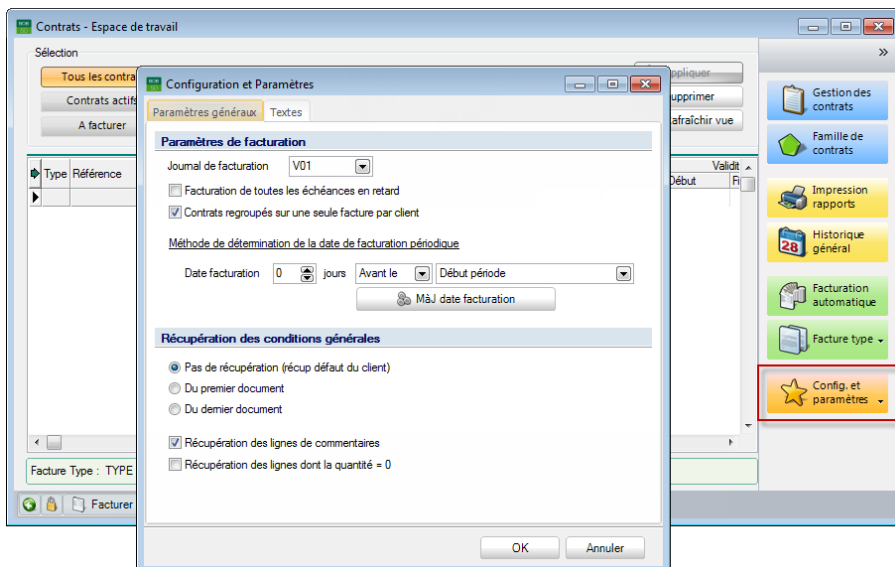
Contrats - Espace de travail

Sélection

Tous les contra

Contrats actifs

A facturer

Appliquer

Supprimer

Rafraîchir vue

Type Référence

Validit

Début

Fi

Facture Type : TYPE

Facturer

Configuration et Paramètres

Paramètres généraux | Textes

Paramètres de facturation

Journal de facturation V01

Facturation de toutes les échéances en retard

Contrats regroupés sur une seule facture par client

Méthode de détermination de la date de facturation périodique

Date facturation 0 jours Avant le Début période

MàJ date facturation

Récupération des conditions générales

Pas de récupération (récup défaut du client)

Du premier document

Du dernier document

Récupération des lignes de commentaires

Récupération des lignes dont la quantité = 0

OK

Annuler

Gestion des contrats

Famille de contrats

Impression rapports

Historique général

Facturation automatique

Facture type

Config. et paramètres